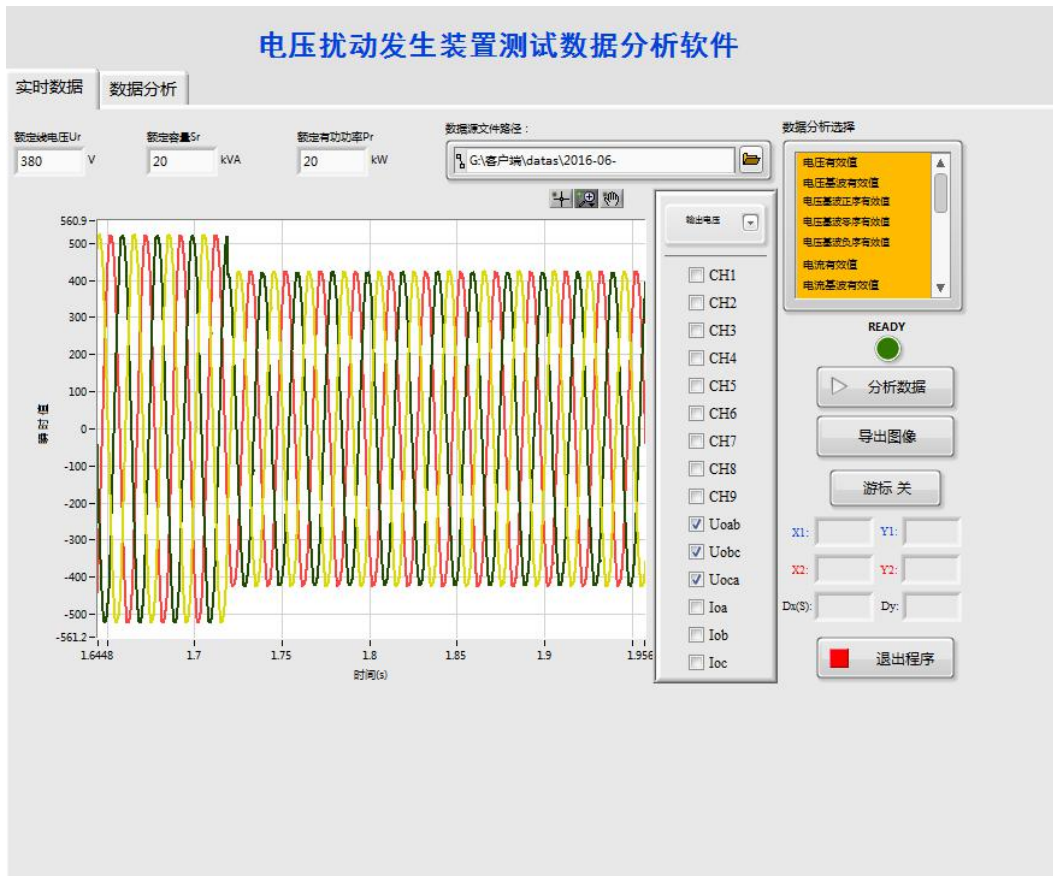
电压扰动发生装置测试数据分析软件

实时数据 数据分析

额定线电压Ur
380 V

额定容量Sr
20 kVA

额定有功功率Pr
20 kW

数据源文件路径：
G:\客户端\datas\2016-06-

数据分析选择
电压有效值
电压基波有效值
电压基波正序有效值
电压基波零序有效值
电压基波负序有效值
电流有效值
电流基波有效值

READY

分析数据
导出图像
游标 关

X1: Y1:
X2: Y2:
Dx(S): Dy:

退出程序

输出电压

CH1
CH2
CH3
CH4
CH5
CH6
CH7
CH8
CH9
Uoab
Uobc
Uoca
Ioa
Iob
Ioc

560.9
500
400
300
200
100
0
-100
-200
-300
-400
-500
-561.2

幅值

1.6448 1.7 1.75 1.8 1.85 1.9 1.956
时间(s)